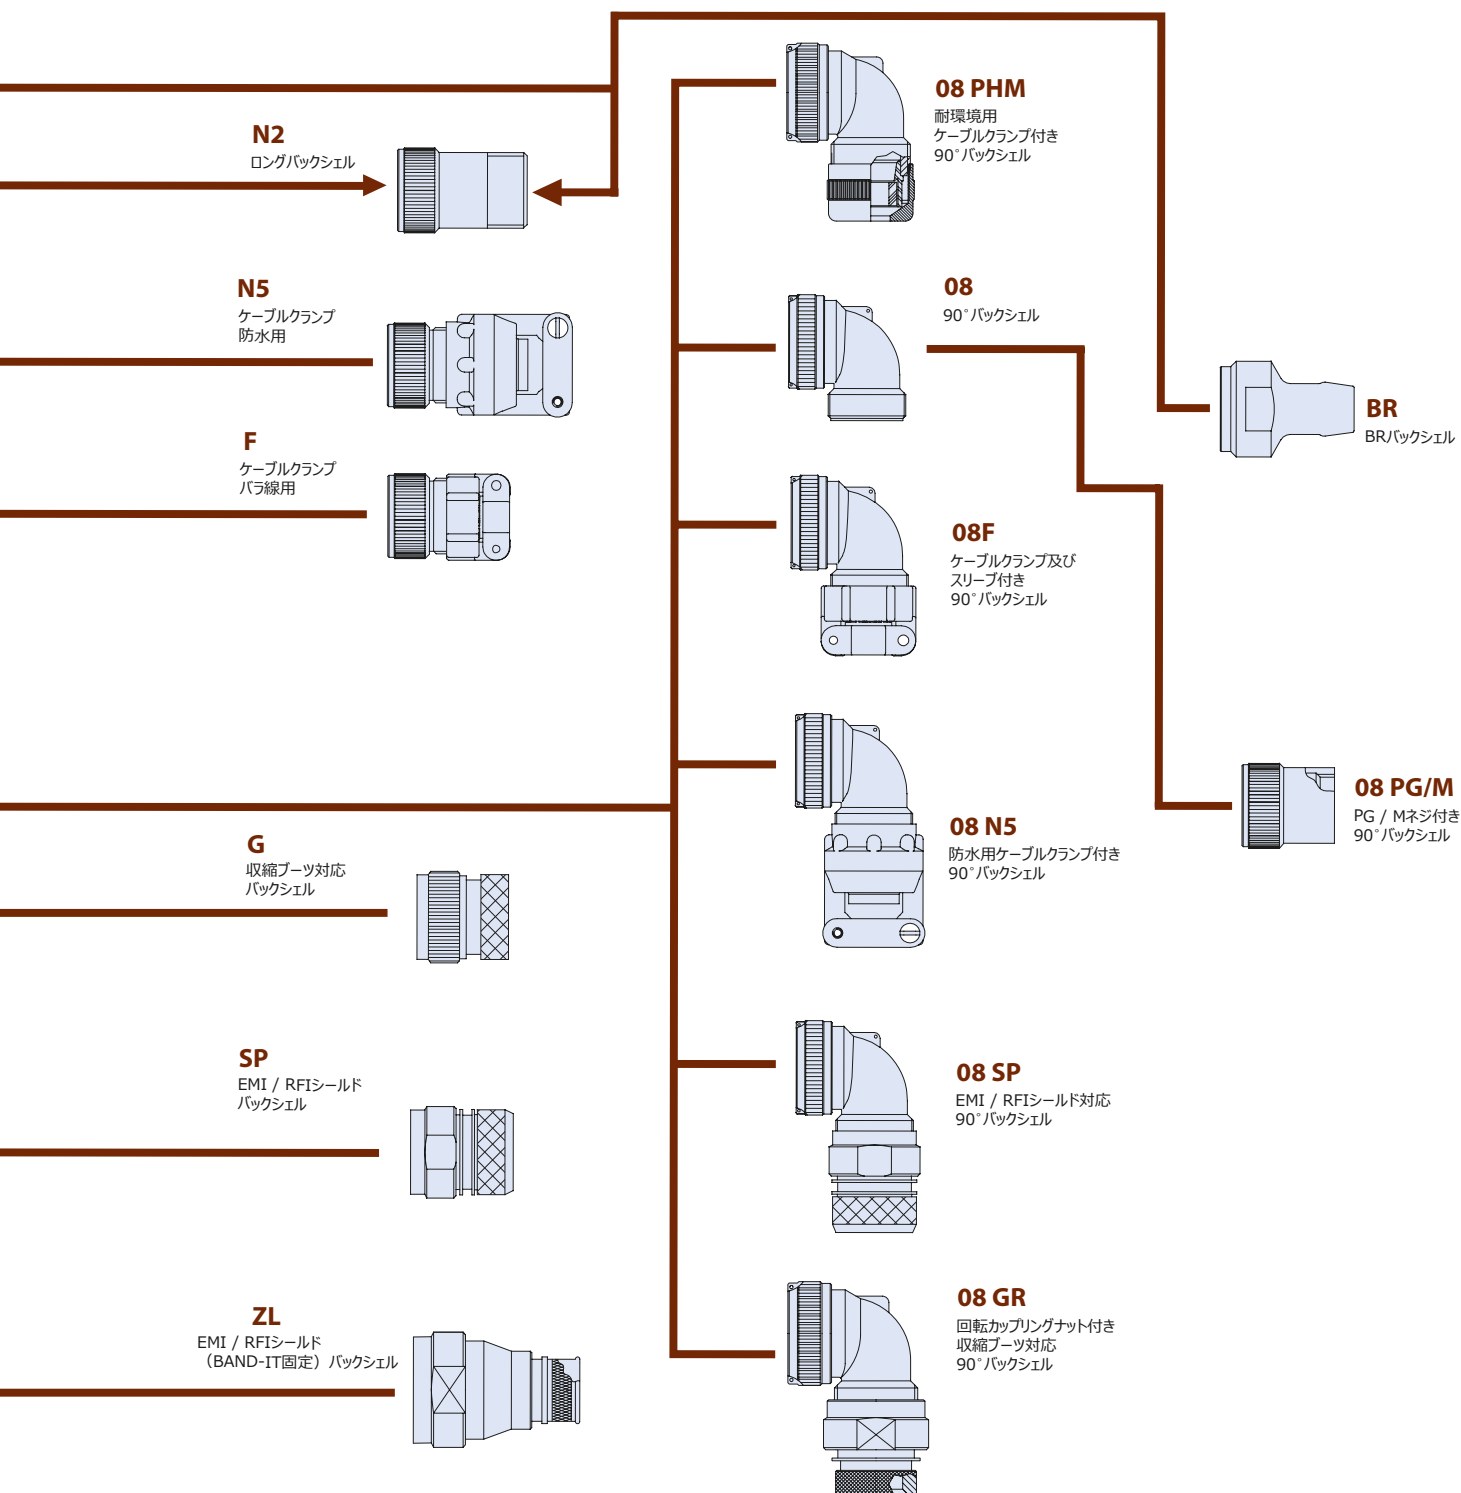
N2
ロングバックシェル

N5
ケーブルクランプ
防水用

F
ケーブルクランプ
バラ線用

G
収縮ブーツ対応
バックシェル

SP
EMI / RFIシールド
バックシェル

ZL
EMI / RFIシールド
（BAND-IT固定）バックシェル

08 PHM
耐環境用
ケーブルクランプ付き
90°バックシェル

08
90°バックシェル

08F
ケーブルクランプ及び
スリーブ付き
90°バックシェル

08 N5
防水用ケーブルクランプ付き
90°バックシェル

08 SP
EMI / RFIシールド対応
90°バックシェル

08 GR
回転カップリングナット付き
収縮ブーツ対応
90°バックシェル

BR
BRバックシェル

08 PG/M
PG / Mネジ付き
90°バックシェル